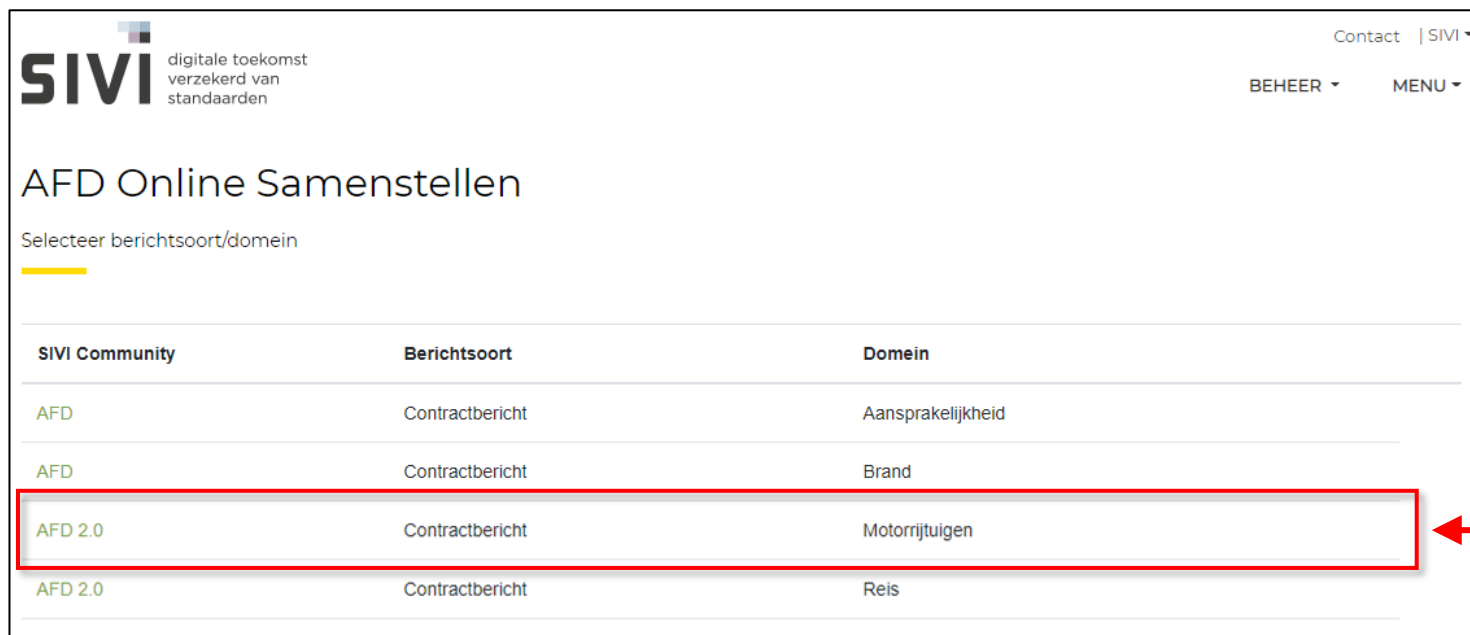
SIVI digitale toekomst verzekerd van standaarden

Contact | SIVI

BEHEER MENU

AFD Online Samenstellen

Selecteer berichtsoort/domein

| SIVI Community | Berichtsoort | Domein |
|---|---|---|
| AFD | Contractbericht | Aansprakelijkheid |
| AFD | Contractbericht | Brand |
| AFD 2.0 | Contractbericht | Motorrijtuigen |
| AFD 2.0 | Contractbericht | Reis |